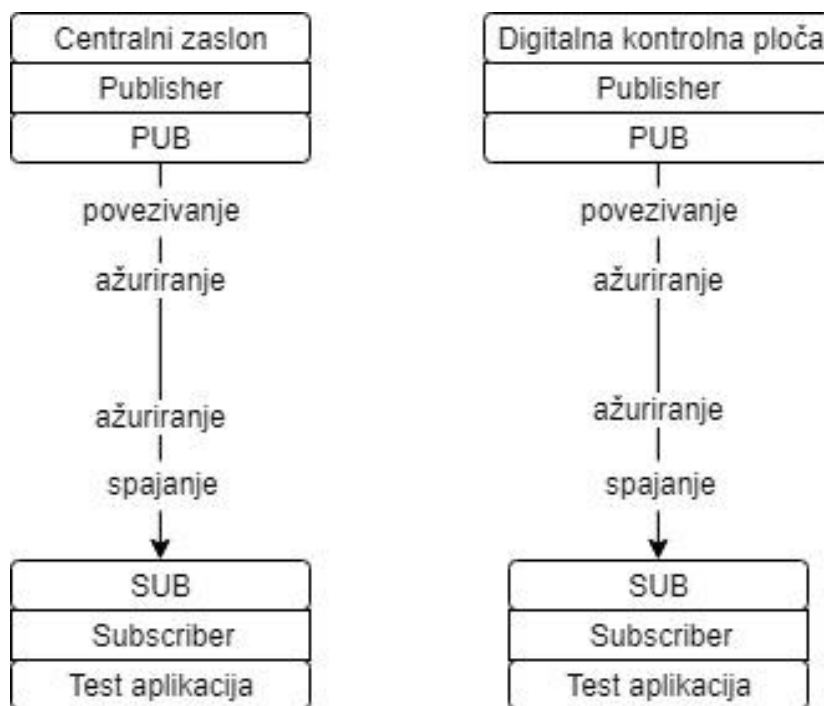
Centralni zaslon
Publisher
PUB
povezivanje
ažuriranje
ažuriranje
spajanje
SUB
Subscriber
Test aplikacija

Digitalna kontrolna ploča
Publisher
PUB
povezivanje
ažuriranje
ažuriranje
spajanje
SUB
Subscriber
Test aplikacija